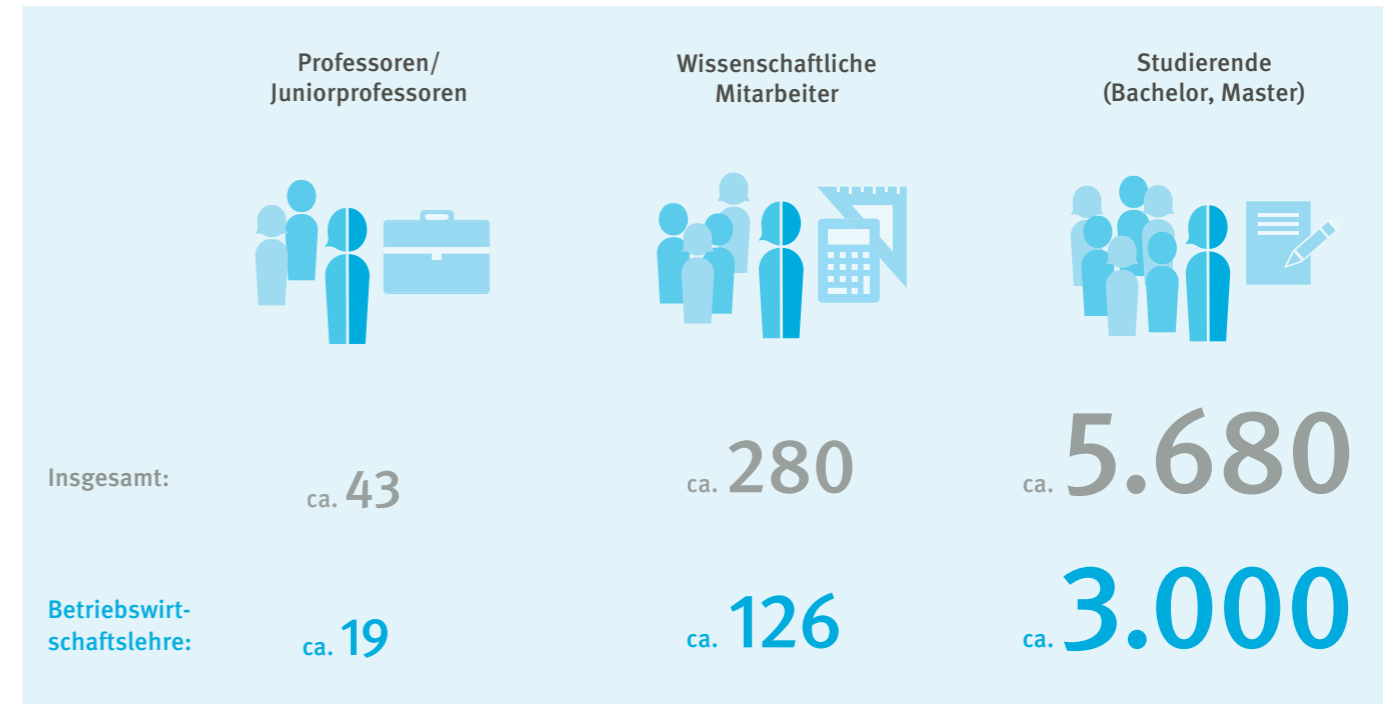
| | Professoren/ Juniorprofessoren | Wissenschaftliche Mitarbeiter | Studierende (Bachelor, Master) |
|---|---|---|---|
| Insgesamt: | ca. 43 | ca. 280 | ca. 5.680 |
| Betriebswirtschaftslehre: | ca. 19 | ca. 126 | ca. 3.000 |